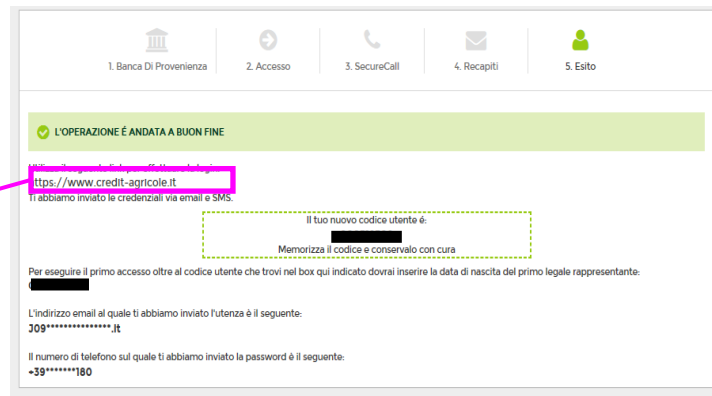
1. Banca Di Provenienza
2. Accesso
3. SecureCall
4. Recapiti
5. Esito

L'OPERAZIONE É ANDATA A BUON FINE

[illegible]
ttps://www.credit-agricole.it
Ti abbiamo inviato le credenziali via email e SMS.

Il tuo nuovo codice utente é:
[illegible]
Memorizza il codice e conservalo con cura

Per eseguire il primo accesso oltre al codice utente che trovi nel box qui indicato dovrai inserire la data di nascita del primo legale rappresentante:
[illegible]

L'indirizzo email al quale ti abbiamo inviato l'utenza è il seguente:
J09****************.It

Il numero di telefono sul quale ti abbiamo inviato la password è il seguente:
+39*******180